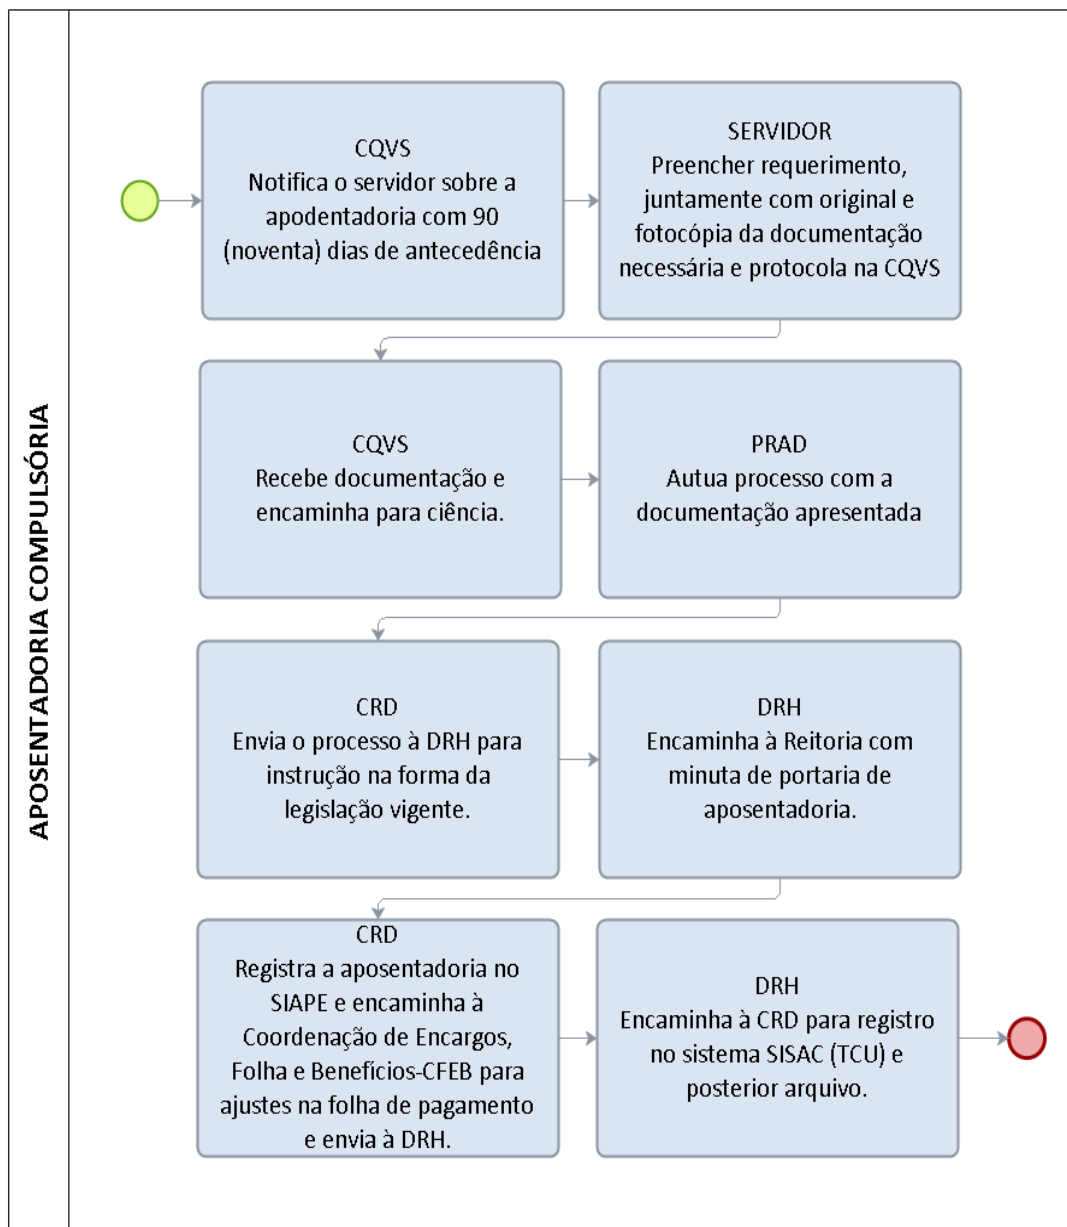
APOSENTADORIA COMPULSÓRIA

CQVS
Notifica o servidor sobre a apodentadoria com 90 (noventa) dias de antecedência

SERVIDOR
Preencher requerimento, juntamente com original e fotocópia da documentação necessária e protocola na CQVS

CQVS
Recebe documentação e encaminha para ciência.

PRAD
Autua processo com a documentação apresentada

CRD
Envia o processo à DRH para instrução na forma da legislação vigente.

DRH
Encaminha à Reitoria com minuta de portaria de aposentadoria.

CRD
Registra a aposentadoria no SIAPE e encaminha à Coordenação de Encargos, Folha e Benefícios-CFEB para ajustes na folha de pagamento e envia à DRH.

DRH
Encaminha à CRD para registro no sistema SISAC (TCU) e posterior arquivo.